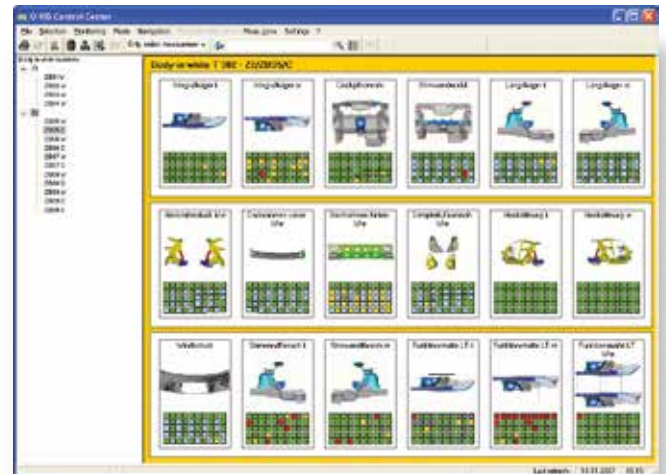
Q-RIB Control Center

File Selection Monitoring Mode Navigation Measures Settings ?

Body in white T 382 - 23/28/25/C

Längsträger li

Längsträger re

Stirnwand

Längsträger li

Längsträger re

Last refresh: 15.01.2007 09:15